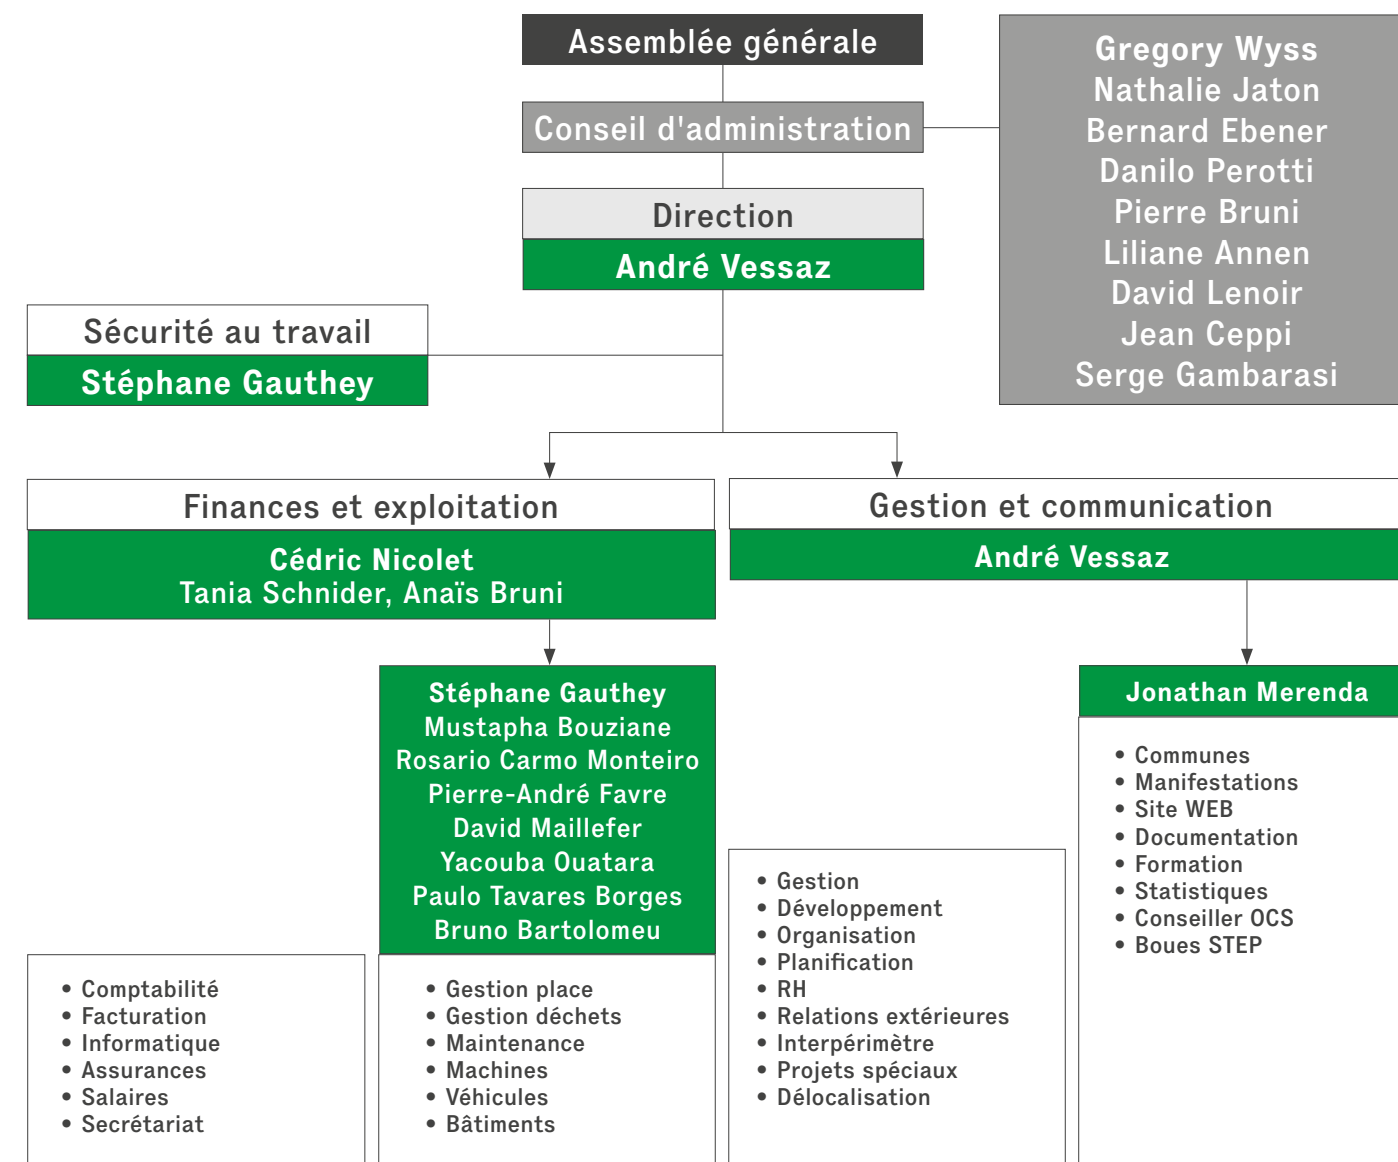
Assemblée générale

Conseil d'administration

Gregory Wyss
Nathalie Jaton
Bernard Ebener
Danilo Perotti
Pierre Bruni
Liliane Annen
David Lenoir
Jean Ceppi
Serge Gambarasi

Direction
André Vessaz

Sécurité au travail
Stéphane Gauthey

Finances et exploitation
Cédric Nicolet
Tania Schnider, Anaïs Bruni

Gestion et communication
André Vessaz

Stéphane Gauthey
Mustapha Bouziane
Rosario Carmo Monteiro
Pierre-André Favre
David Maillefer
Yacouba Ouatara
Paulo Tavares Borges
Bruno Bartolomeu

Jonathan Merenda

• Communes
• Manifestations
• Site WEB
• Documentation
• Formation
• Statistiques
• Conseiller OCS
• Boues STEP

• Gestion
• Développement
• Organisation
• Planification
• RH
• Relations extérieures
• Interpérimètre
• Projets spéciaux
• Délocalisation

• Comptabilité
• Facturation
• Informatique
• Assurances
• Salaires
• Secrétariat

• Gestion place
• Gestion déchets
• Maintenance
• Machines
• Véhicules
• Bâtiments